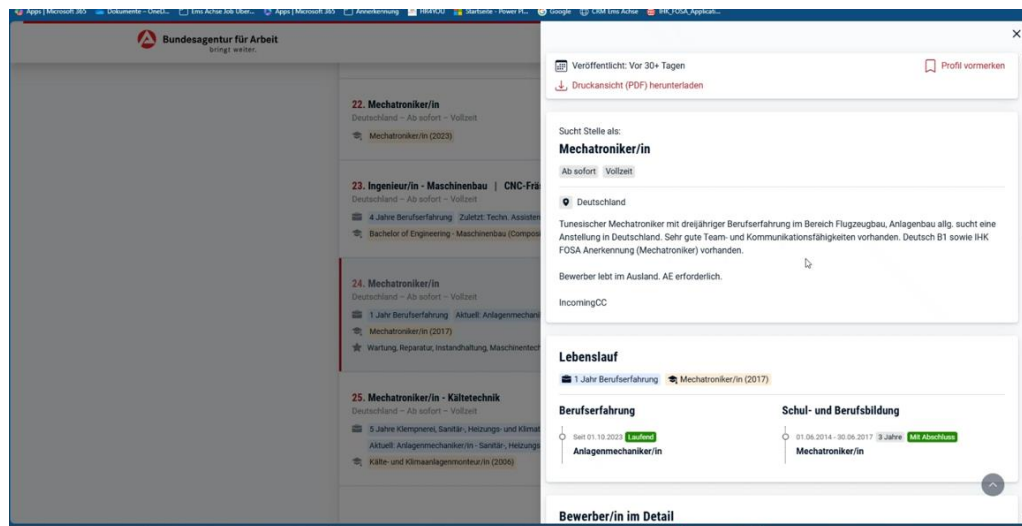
Apps | Microsoft 365 Dokumente – OneD... Ems Achse Job Über... Apps | Microsoft 365 Anerkennung HR4YOU Startseite - Power Pl... Google CRM Ems Achse IHK_FOSA_Applicati...

Bundesagentur für Arbeit
bringt weiter.

22. Mechatroniker/in
Deutschland – Ab sofort – Vollzeit
Mechatroniker/in (2023)

23. Ingenieur/in - Maschinenbau | CNC-Frä
Deutschland – Ab sofort – Vollzeit
4 Jahre Berufserfahrung Zuletzt: Techn. Assisten
Bachelor of Engineering - Maschinenbau (Composi

24. Mechatroniker/in
Deutschland – Ab sofort – Vollzeit
1 Jahr Berufserfahrung Aktuell: Anlagenmechani
Mechatroniker/in (2017)
Wartung, Reparatur, Instandhaltung, Maschinentech

25. Mechatroniker/in - Kältetechnik
Deutschland – Ab sofort – Vollzeit
5 Jahre Klempnerei, Sanitär-, Heizungs- und Klimat
Aktuell: Anlagenmechaniker/in - Sanitär-, Heizungs
Kälte- und Klimaanlagenmonteur/in (2006)

×

Veröffentlicht: Vor 30+ Tagen
Profil vormerken
Druckansicht (PDF) herunterladen

Sucht Stelle als:
Mechatroniker/in
Ab sofort Vollzeit

Deutschland

Tunesischer Mechatroniker mit dreijähriger Berufserfahrung im Bereich Flugzeugbau, Anlagenbau allg. sucht eine Anstellung in Deutschland. Sehr gute Team- und Kommunikationsfähigkeiten vorhanden. Deutsch B1 sowie IHK FOSA Anerkennung (Mechatroniker) vorhanden.

Bewerber lebt im Ausland. AE erforderlich.

IncomingCC

Lebenslauf
1 Jahr Berufserfahrung Mechatroniker/in (2017)

Berufserfahrung
Seit 01.10.2023 Laufend
Anlagenmechaniker/in

Schul- und Berufsbildung
01.06.2014 - 30.06.2017 3 Jahre Mit Abschluss
Mechatroniker/in

Bewerber/in im Detail